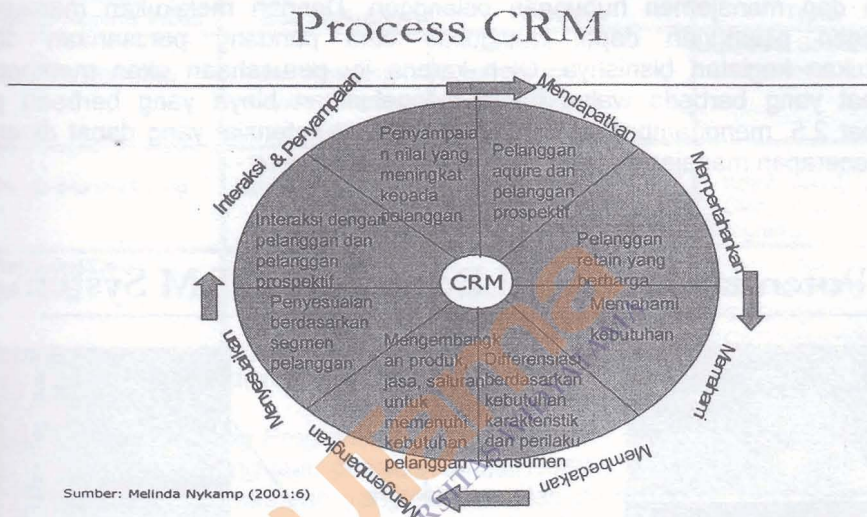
Process CRM

Mendapatkan

Mempertahankan

Memahami

Membedakan

Mengembangkan

Menyesuaikan

Interaksi & Penyampaian

Penyampaian nilai yang meningkat kepada pelanggan

Pelanggan aquire dan pelanggan prospektif

Interaksi dengan pelanggan dan pelanggan prospektif

Pelanggan retain yang berharga

CRM

Penyesuaian berdasarkan segmen pelanggan

Memahami kebutuhan

Mengembangkan produk jasa, saluran untuk memenuhi kebutuhan pelanggan

Differensiasi berdasarkan kebutuhan karakteristik dan perilaku konsumen

Sumber: Melinda Nykamp (2001:6)